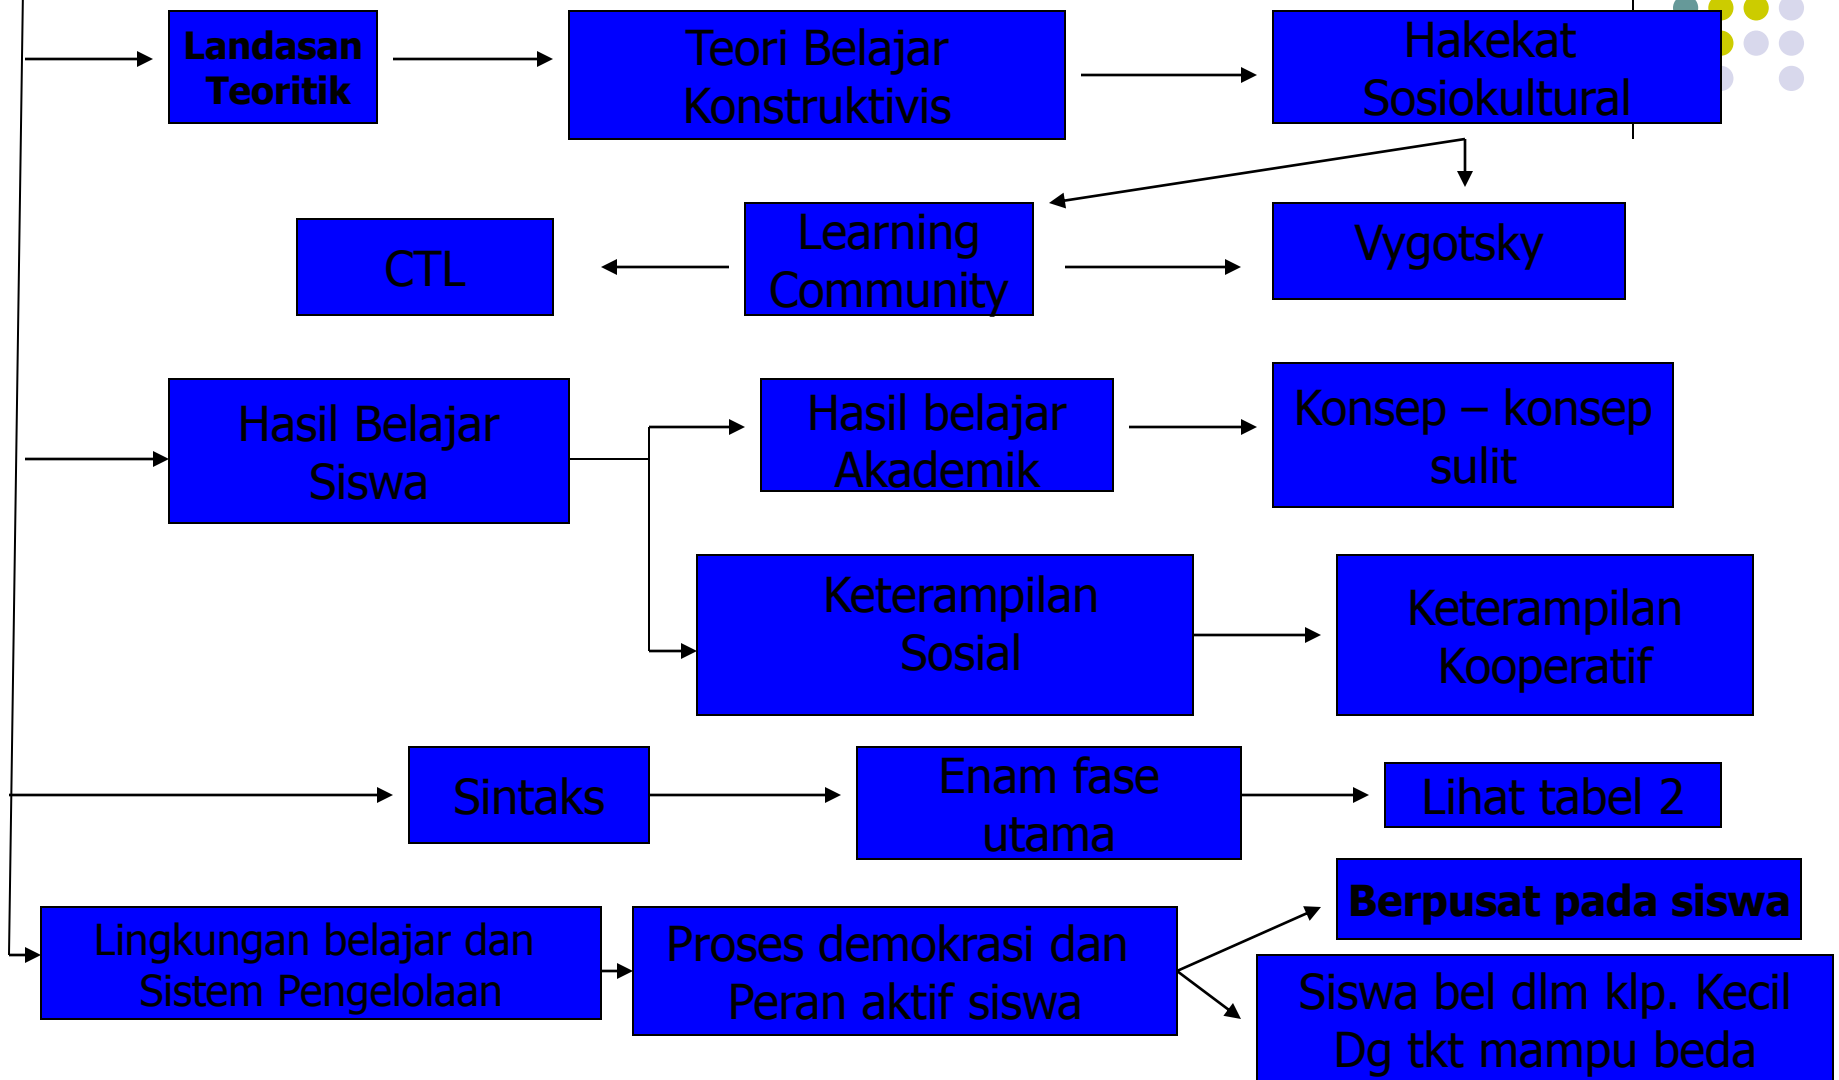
Landasan Teoritik

Teori Belajar Konstruktivis

Hakekat Sosiokultural

CTL

Learning Community

Vygotsky

Hasil Belajar Siswa

Hasil belajar Akademik

Konsep – konsep sulit

Keterampilan Sosial

Keterampilan Kooperatif

Sintaks

Enam fase utama

Lihat tabel 2

Lingkungan belajar dan Sistem Pengelolaan

Proses demokrasi dan Peran aktif siswa

Berpusat pada siswa

Siswa bel dlm klp. Kecil Dg tkt mampu beda